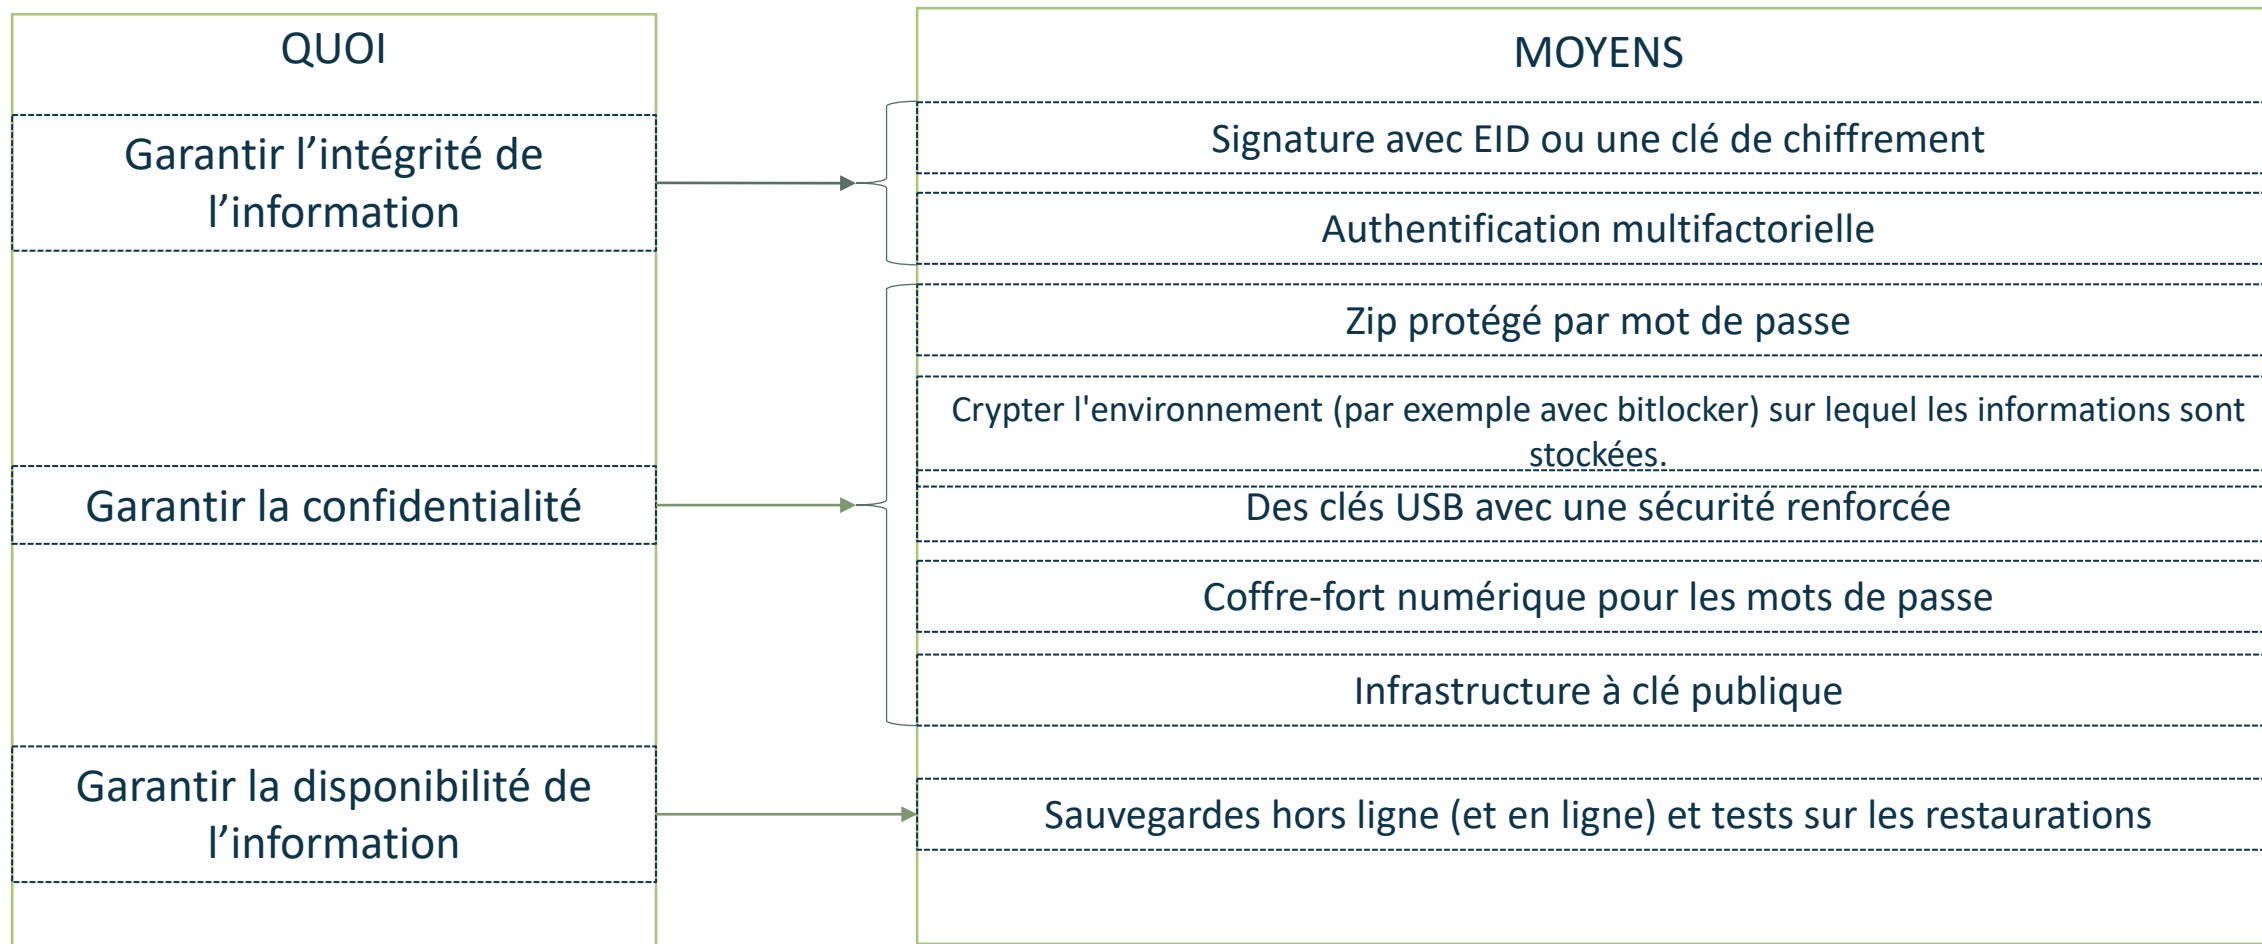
QUOI

Garantir l’intégrité de l’information

Garantir la confidentialité

Garantir la disponibilité de l’information

MOYENS

Signature avec EID ou une clé de chiffrement

Authentification multifactorielle

Zip protégé par mot de passe

Crypter l'environnement (par exemple avec bitlocker) sur lequel les informations sont stockées.

Des clés USB avec une sécurité renforcée

Coffre-fort numérique pour les mots de passe

Infrastructure à clé publique

Sauvegardes hors ligne (et en ligne) et tests sur les restaurations